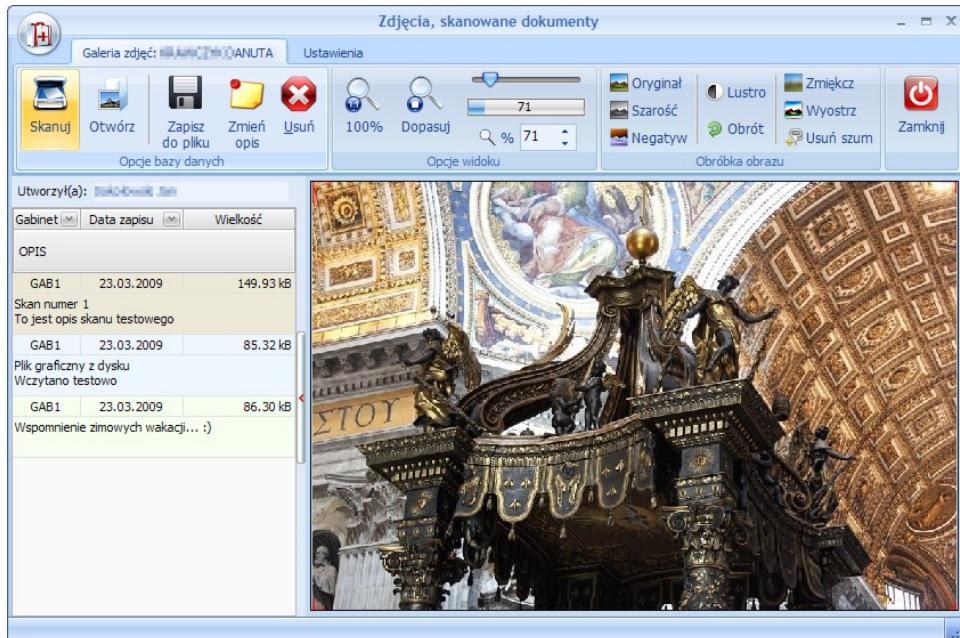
Zdjęcia, skanowane dokumenty

Galeria zdjęć: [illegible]ANUTA Ustawienia

Skanuj Otwórz Zapisz do pliku Zmień opis Usuń
Opcje bazy danych

100% Dopasuj 71 % 71
Opcje widoku

Oryginał Szarość Negatyw Lustro Obrót Zmiękcz Wyostrz Usuń szum
Obróbka obrazu

Zamknij

Utworzył(a): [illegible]

| Gabinet | Data zapisu | Wielkość |
|---|---|---|
| OPIS | | |
| GAB1 | 23.03.2009 | 149.93 kB |
| Skan numer 1 To jest opis skanu testowego | | |
| GAB1 | 23.03.2009 | 85.32 kB |
| Plik graficzny z dysku Wczytano testowo | | |
| GAB1 | 23.03.2009 | 86.30 kB |
| Wspomnienie zimowych wakacji... :) | | |

STOY